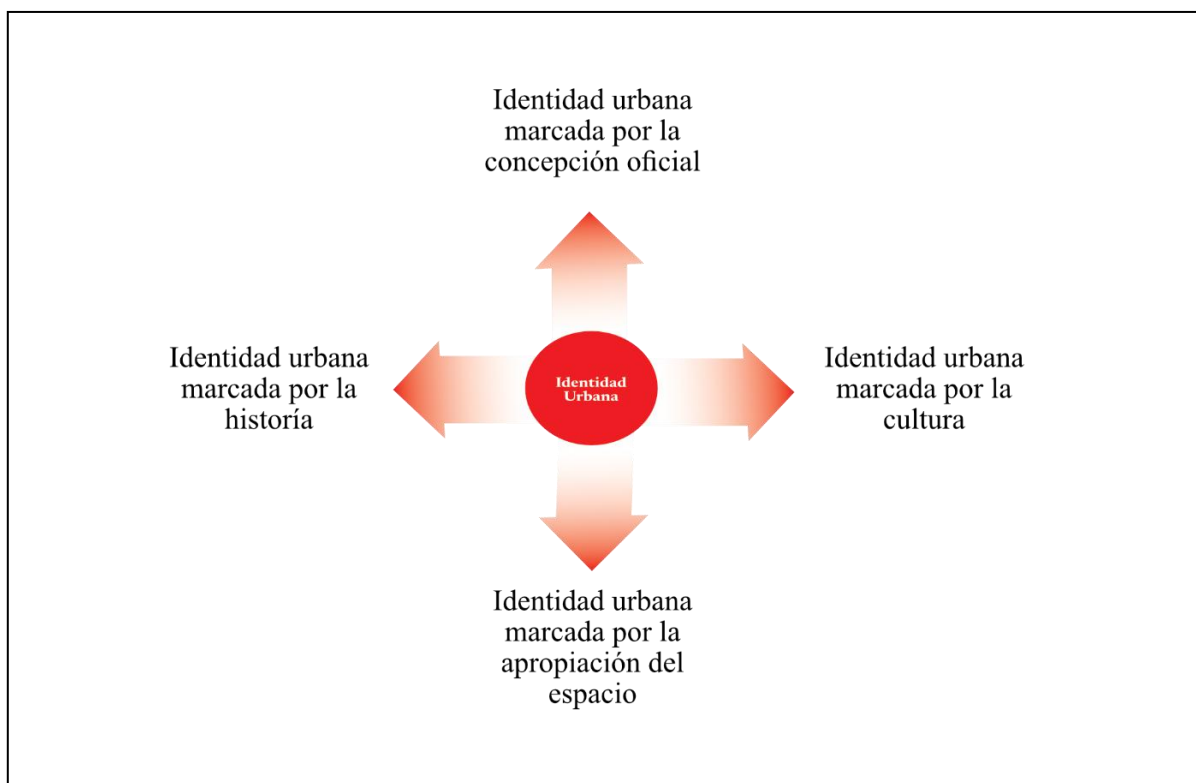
Identidad urbana marcada por la concepción oficial

Identidad urbana marcada por la historía

Identidad Urbana

Identidad urbana marcada por la cultura

Identidad urbana marcada por la apropiación del espacio